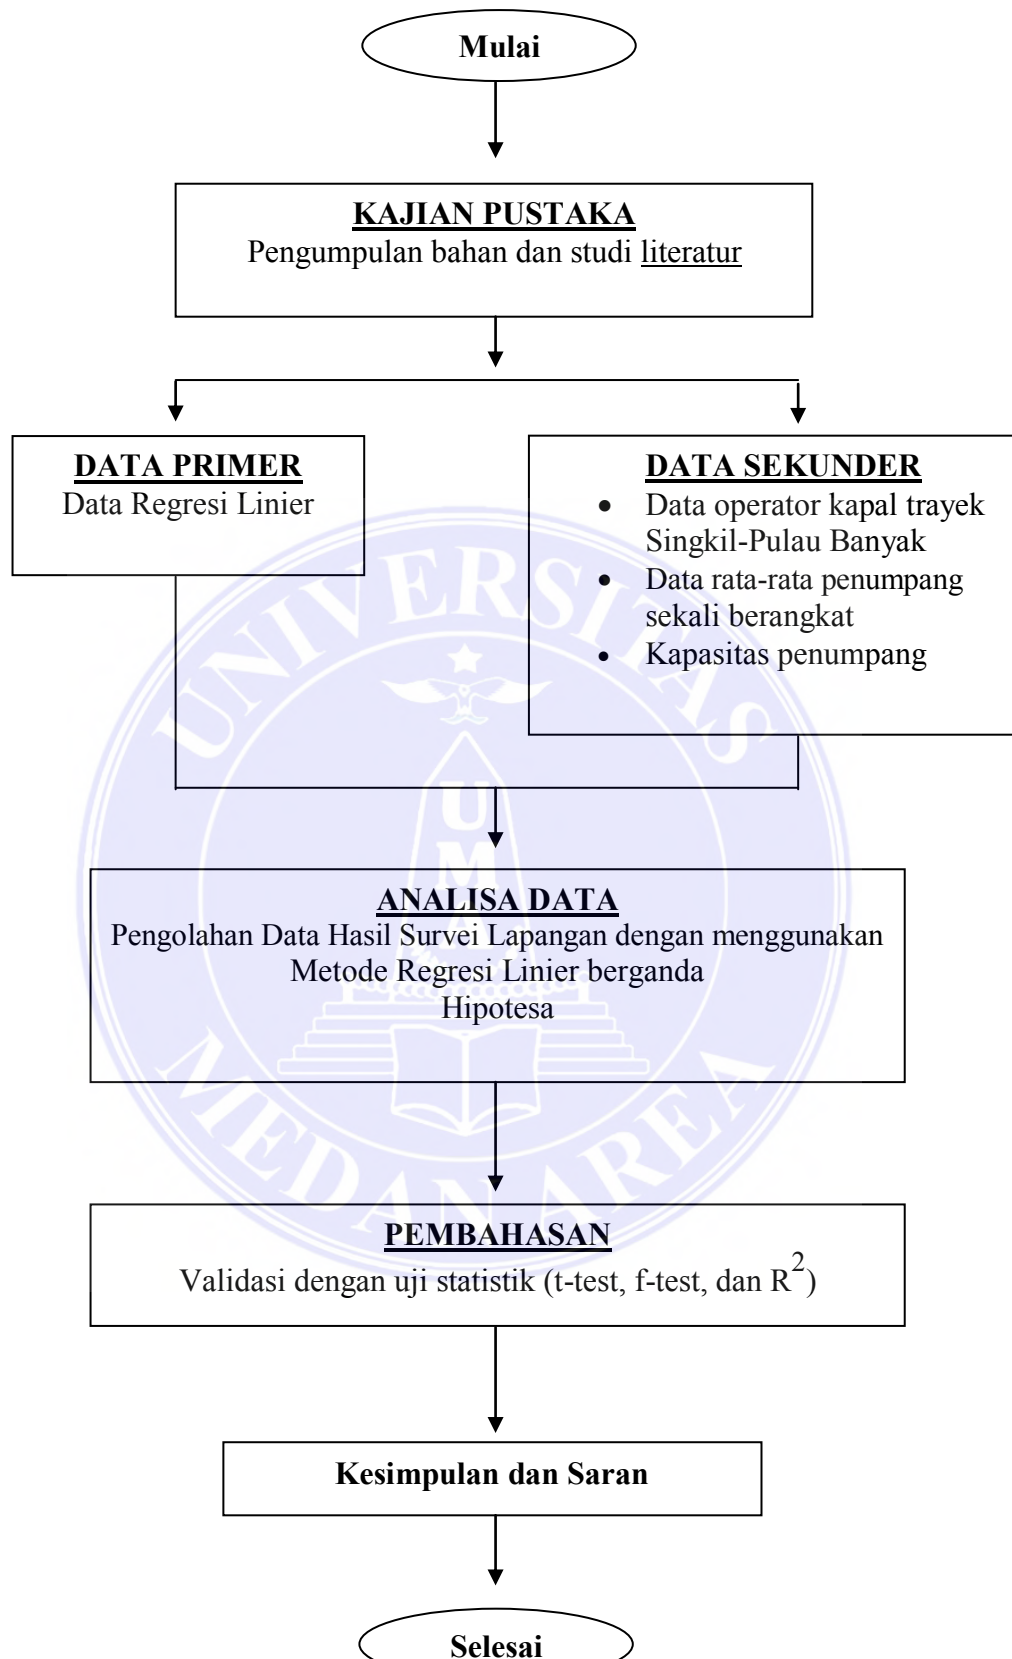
Mulai

KAJIAN PUSTAKA
Pengumpulan bahan dan studi literatur

DATA PRIMER
Data Regresi Linier

DATA SEKUNDER
- Data operator kapal trayek Singkil-Pulau Banyak
- Data rata-rata penumpang sekali berangkat
- Kapasitas penumpang

ANALISA DATA
Pengolahan Data Hasil Survei Lapangan dengan menggunakan Metode Regresi Linier berganda
Hipotesa

PEMBAHASAN
Validasi dengan uji statistik (t-test, f-test, dan $R^2$)

Kesimpulan dan Saran

Selesai

UNIVERSITAS MEDAN AREA
UMA